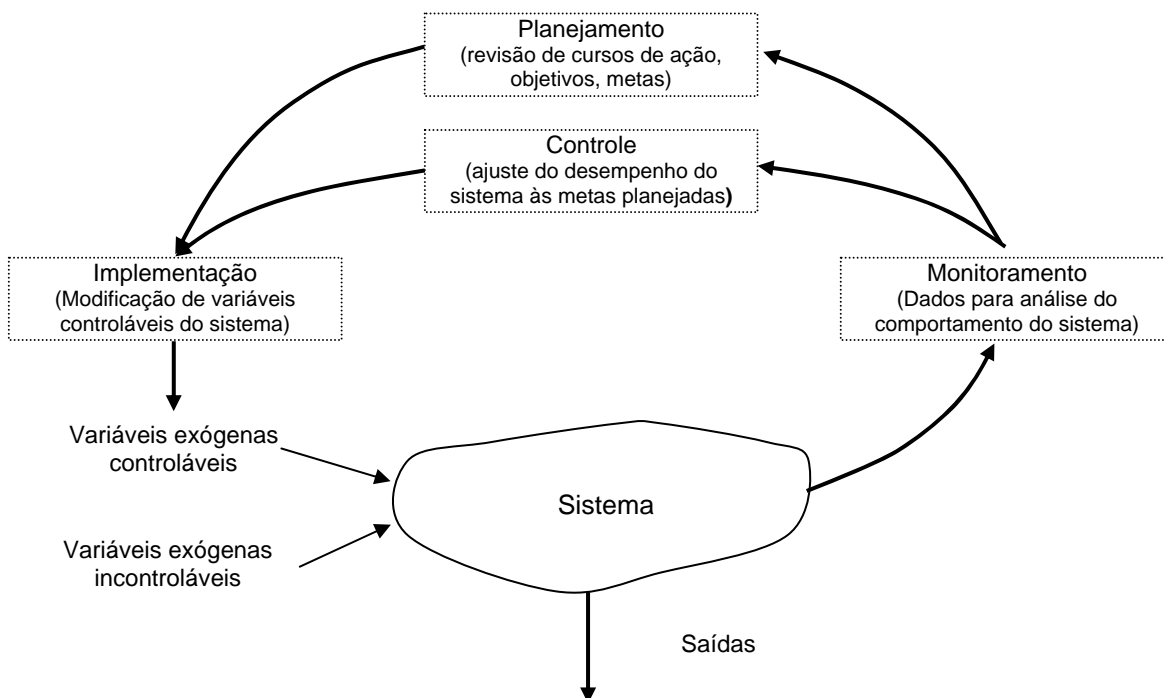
Planejamento
(revisão de cursos de ação, objetivos, metas)

Controle
(ajuste do desempenho do sistema às metas planejadas)

Implementação
(Modificação de variáveis controláveis do sistema)

Monitoramento
(Dados para análise do comportamento do sistema)

Variáveis exógenas controláveis

Sistema

Variáveis exógenas incontroláveis

Saídas